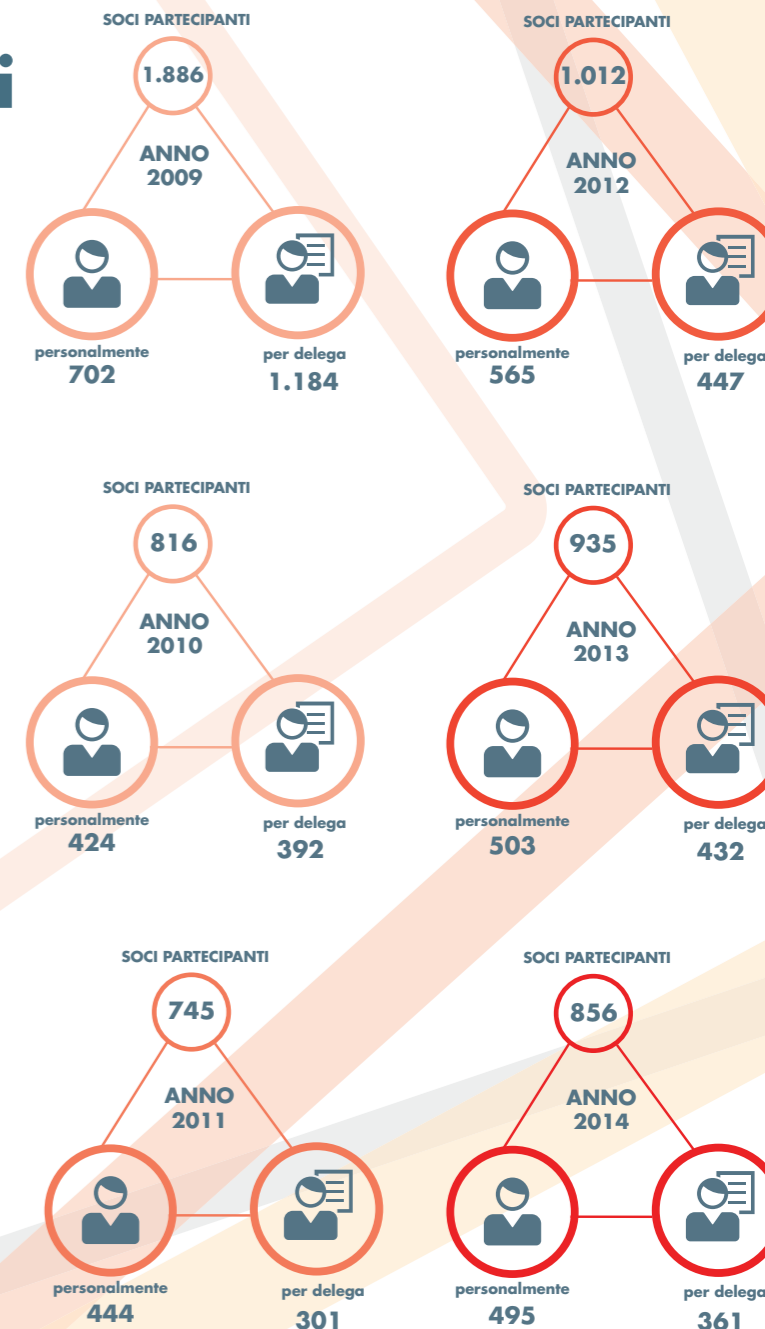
i

SOCI PARTECIPANTI
1.886
ANNO 2009
personalmente
702
per delega
1.184

SOCI PARTECIPANTI
1.012
ANNO 2012
personalmente
565
per delega
447

SOCI PARTECIPANTI
816
ANNO 2010
personalmente
424
per delega
392

SOCI PARTECIPANTI
935
ANNO 2013
personalmente
503
per delega
432

SOCI PARTECIPANTI
745
ANNO 2011
personalmente
444
per delega
301

SOCI PARTECIPANTI
856
ANNO 2014
personalmente
495
per delega
361